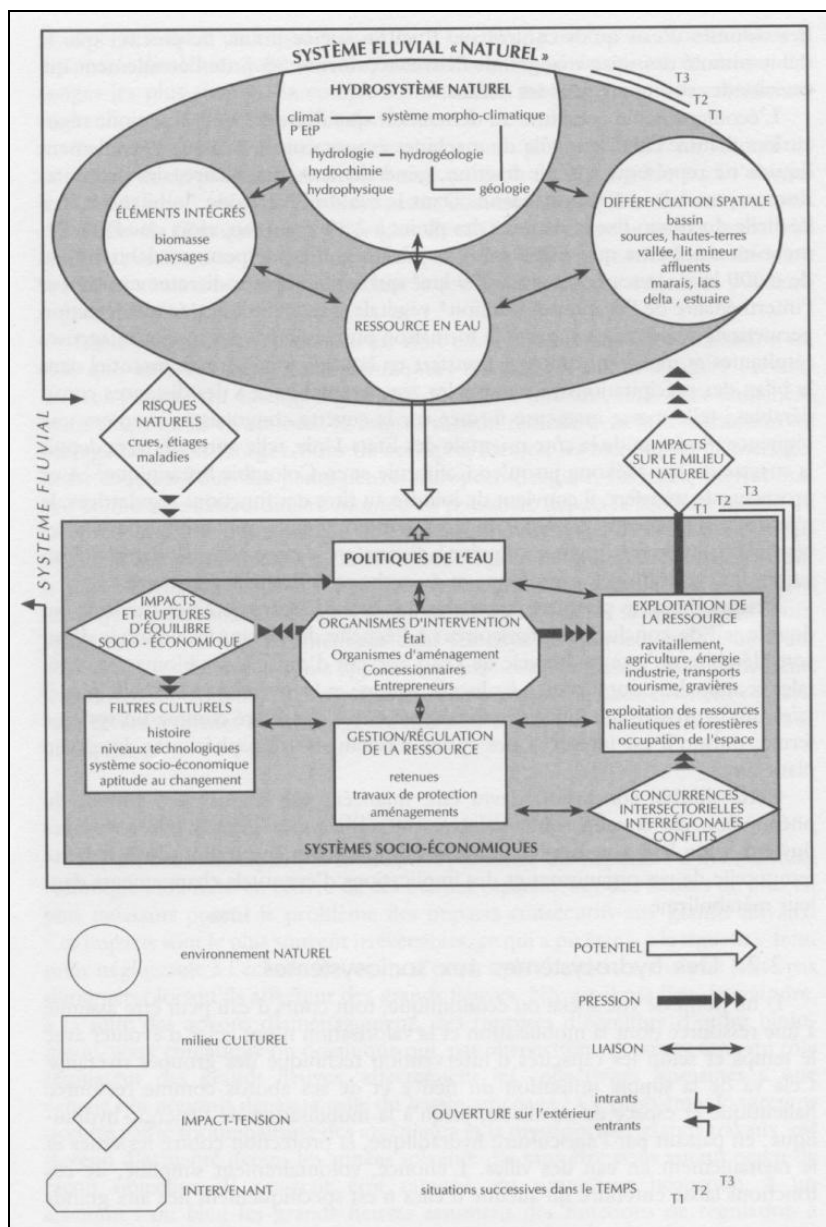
SYSTÈME FLUVIAL « NATUREL »

T3
T2
T1

HYDROSYSTÈME NATUREL

climat
P EtP
système morpho-climatique

hydrologie — hydrogéologie
hydrochimie
hydrophysique
géologie

ÉLÉMENTS INTÉGRÉS
biomasse
paysages

DIFFÉRENCIATION SPATIALE
bassin
sources, hautes-terres
vallée, lit mineur
affluents
marais, lacs
delta , estuaire

RESSOURCE EN EAU

SYSTÈME FLUVIAL

RISQUES NATURELS
crues, étiages
maladies

IMPACTS SUR LE MILIEU NATUREL

T1
T2
T3

POLITIQUES DE L'EAU

IMPACTS ET RUPTURES D'ÉQUILIBRE SOCIO - ÉCONOMIQUE

ORGANISMES D'INTERVENTION
État
Organismes d'aménagement
Concessionnaires
Entrepreneurs

EXPLOITATION DE LA RESSOURCE
ravitaillement, agriculture, énergie industrie, transports tourisme, gravières

exploitation des ressources halieutiques et forestières
occupation de l'espace

FILTRES CULTURELS
histoire
niveaux technologiques
système socio-économique
aptitude au changement

GESTION/RÉGULATION DE LA RESSOURCE
retenues
travaux de protection
aménagements

CONCURRENCES INTERSECTORIELLES INTERRÉGIONALES CONFLITS

SYSTÈMES SOCIO-ÉCONOMIQUES

environnement NATUREL

milieu CULTUREL

IMPACT-TENSION

INTERVENANT

POTENTIEL

PRESSION

LIAISON

intrants
entrants
OUVERTURE sur l'extérieur

situations successives dans le TEMPS
T1
T2
T3